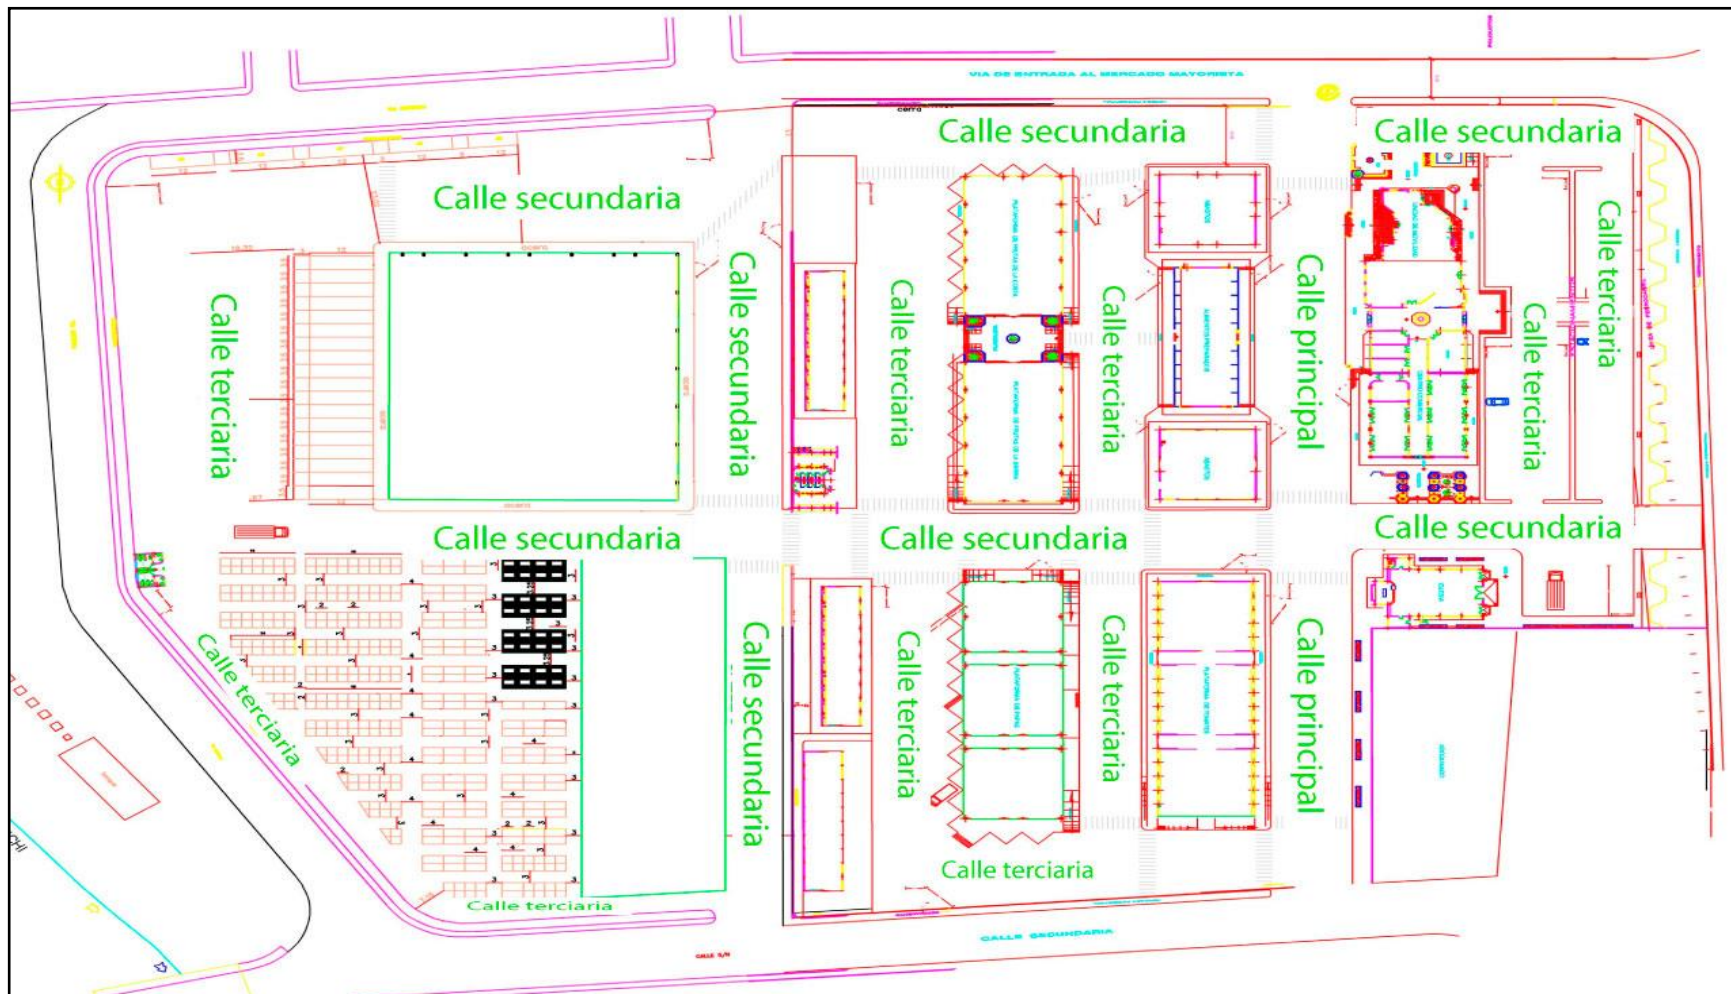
VIA DE ENTRADA AL MERCADO MAYORISTA

Calle secundaria

Calle secundaria

Calle secundaria

Calle terciaria

Calle secundaria

Calle terciaria

Calle terciaria

Calle principal

Calle terciaria

Calle terciaria

Calle secundaria

Calle secundaria

Calle secundaria

Calle terciaria

Calle secundaria

Calle terciaria

Calle terciaria

Calle principal

Calle terciaria

Calle terciaria

CALLE SECUNDARIA